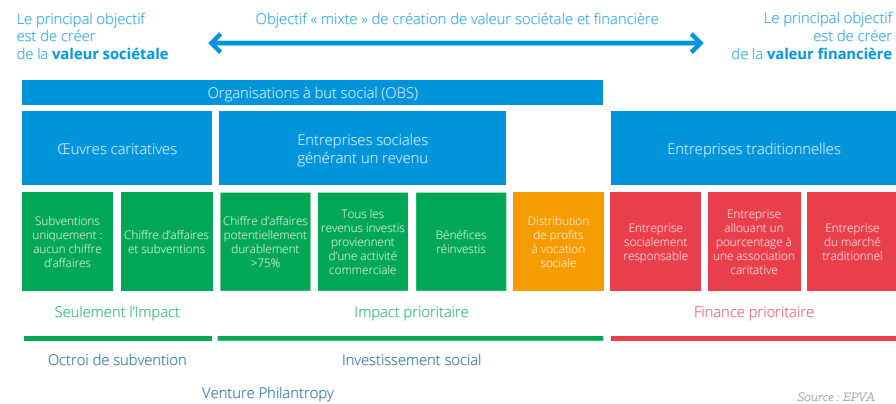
Le principal objectif est de créer de la **valeur sociétale**

Objectif « mixte » de création de valeur sociétale et financière

Le principal objectif est de créer de la **valeur financière**

Organisations à but social (OBS)

Œuvres caritatives

Entreprises sociales générant un revenu

Entreprises traditionnelles

Subventions uniquement : aucun chiffre d'affaires

Chiffre d'affaires et subventions

Chiffre d'affaires potentiellement durablement >75%

Tous les revenus investis proviennent d'une activité commerciale

Bénéfices réinvestis

Distribution de profits à vocation sociale

Entreprise socialement responsable

Entreprise allouant un pourcentage à une association caritative

Entreprise du marché traditionnel

Seulement l'Impact

Impact prioritaire

Finance prioritaire

Octroi de subvention

Investissement social

Venture Philantropy

Source : EPVA